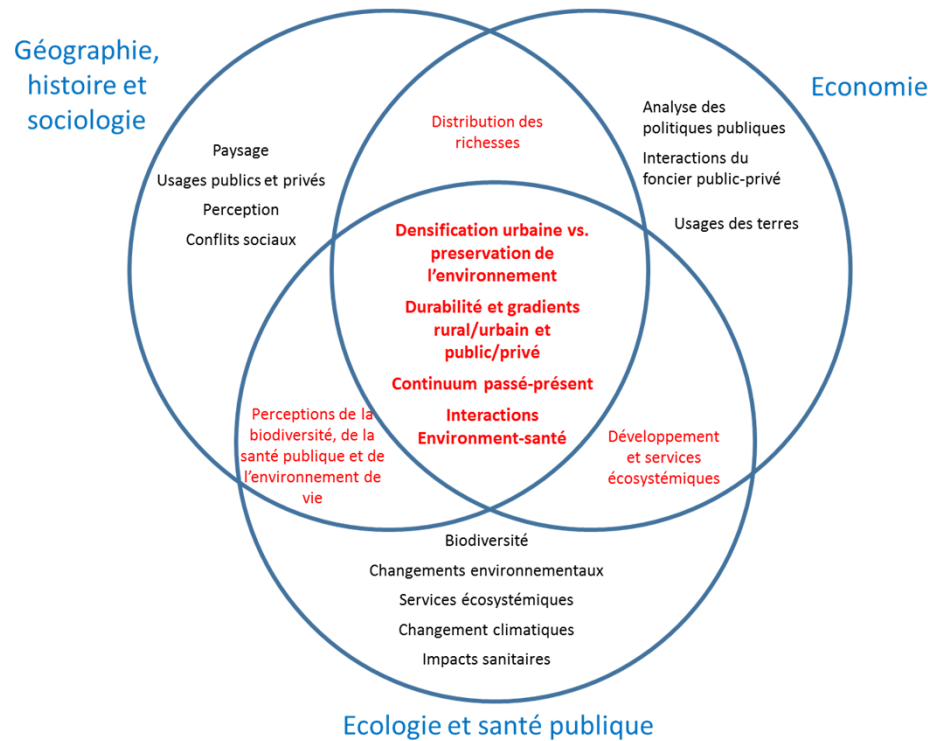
Géographie, histoire et sociologie

Economie

Paysage

Usages publics et privés

Perception

Conflits sociaux

Distribution des richesses

Analyse des politiques publiques

Interactions du foncier public-privé

Usages des terres

Densification urbaine vs. preservation de l'environnement

Durabilité et gradients rural/urbain et public/privé

Continuum passé-présent

Interactions Environment-santé

Perceptions de la biodiversité, de la santé publique et de l'environnement de vie

Développement et services écosystémiques

Biodiversité

Changements environnementaux

Services écosystémiques

Changement climatiques

Impacts sanitaires

Ecologie et santé publique